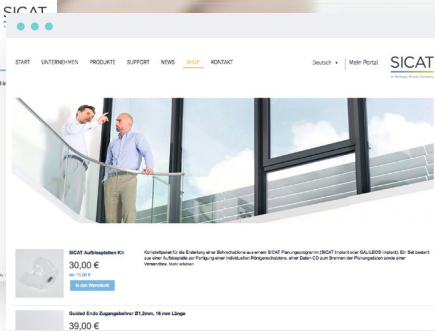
SICAT

START UNTERNEHMEN PRODUKTE SUPPORT NEWS SHOP KONTAKT

Deutsch ▾ | Mein Portal

SICAT
A Sirona Company

SICAT Aufbissplatten Kit

30,00 €

In den Warenkorb

Komplettpaket für die Erstellung einer Bohrschablone aus einem SICAT Planungsprogramm (SICAT Implant oder GALILEOS Implant). Ein Set besteht aus einer Aufbissplatte zur Fertigung einer individuellen Röntgenschablone, einer Daten CD zum Brennen der Planungsdaten sowie einer Versandbox. Mehr erfahren

Guided Endo Zugangsbohrer Ø1,2mm, 16 mm Länge

39,00 €